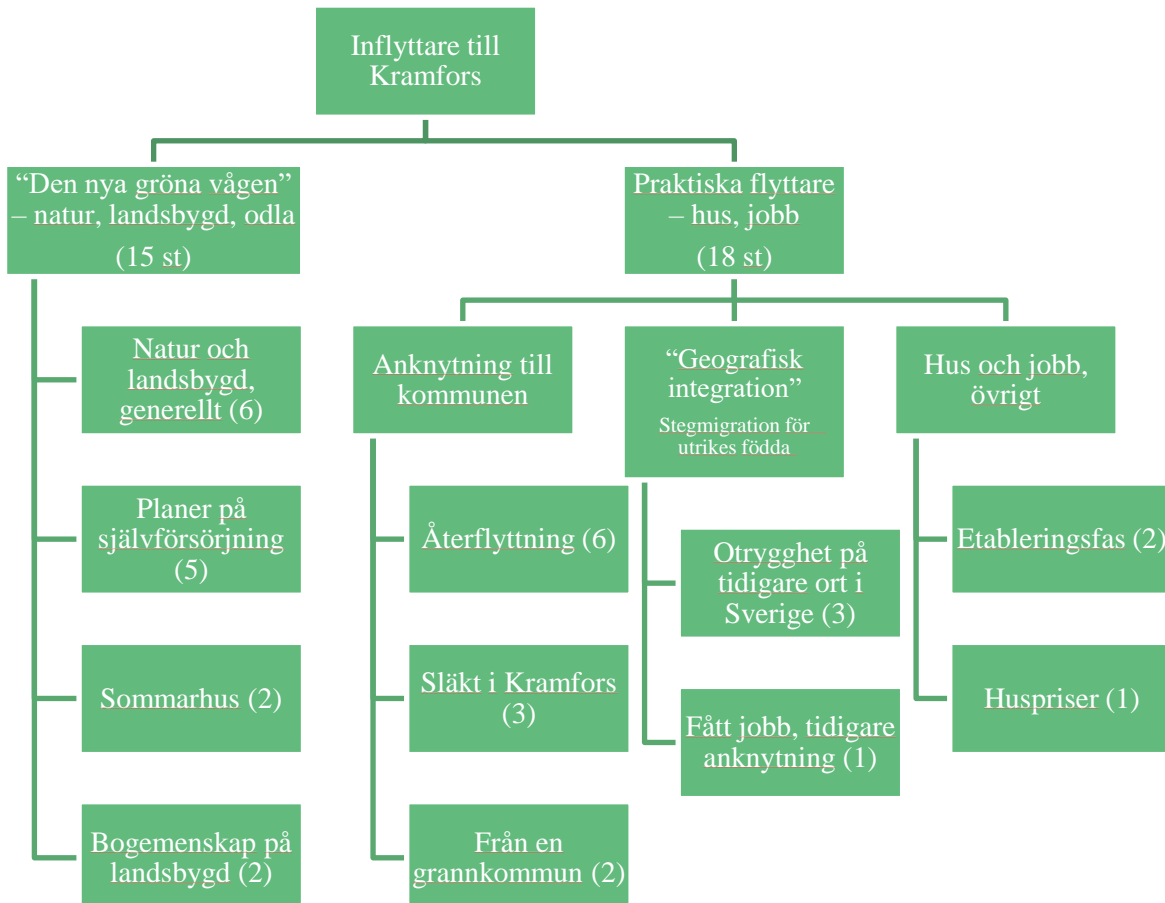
Inflyttare till Kramfors

“Den nya gröna vågen” – natur, landsbygd, odla
(15 st)

Natur och landsbygd, generellt (6)

Planer på självförsörjning (5)

Sommarhus (2)

Bogemenskap på landsbygd (2)

Praktiska flyttare – hus, jobb
(18 st)

Anknytning till kommunen

Återflyttning (6)

Släkt i Kramfors (3)

Från en grannkommun (2)

“Geografisk integration”
Stegmigration för utrikes födda

Otrygghet på tidigare ort i Sverige (3)

Fått jobb, tidigare anknytning (1)

Hus och jobb, övrigt

Etableringsfas (2)

Huspriser (1)